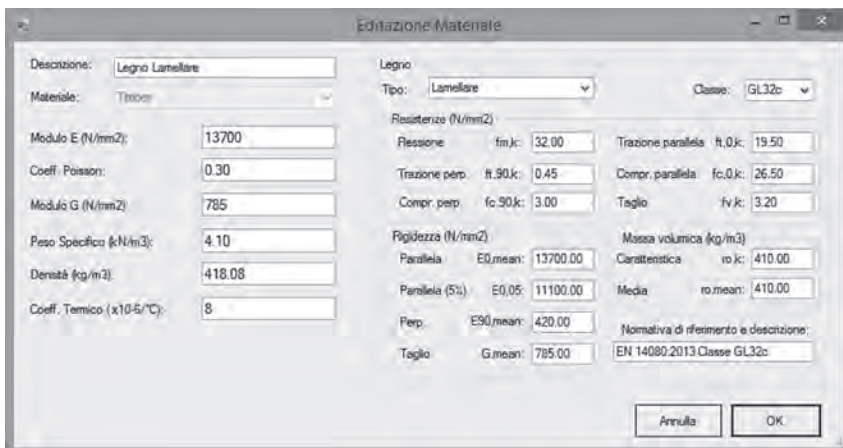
Editazione Materiale

Descrizione: Legno Lamellare
Materiale: Timber
Modulo E (N/mm2): 13700
Coeff. Poisson: 0.30
Modulo G (N/mm2): 785
Peso Specifico (kN/m3): 4.10
Densità (kg/m3): 418.08
Coeff. Termico (x10-6/°C): 8

Legno
Tipo: Lamellare
Classe: GL32c

Resistenze (N/mm2)
Flessione fm,k: 32.00
Trazione parallela ft,0,k: 19.50
Trazione perp. ft,90,k: 0.45
Compr. parallela fc,0,k: 26.50
Compr. perp. fc,90,k: 3.00
Taglio fv,k: 3.20

Rigidezza (N/mm2)
Parallela E0,mean: 13700.00
Parallela (5%) E0,05: 11100.00
Perp. E90,mean: 420.00
Taglio G,mean: 785.00

Massa volumica (kg/m3)
Caratteristica ro,k: 410.00
Media ro,mean: 410.00

Normativa di riferimento e descrizione:
EN 14080:2013 Classe GL32c

Annulla
OK